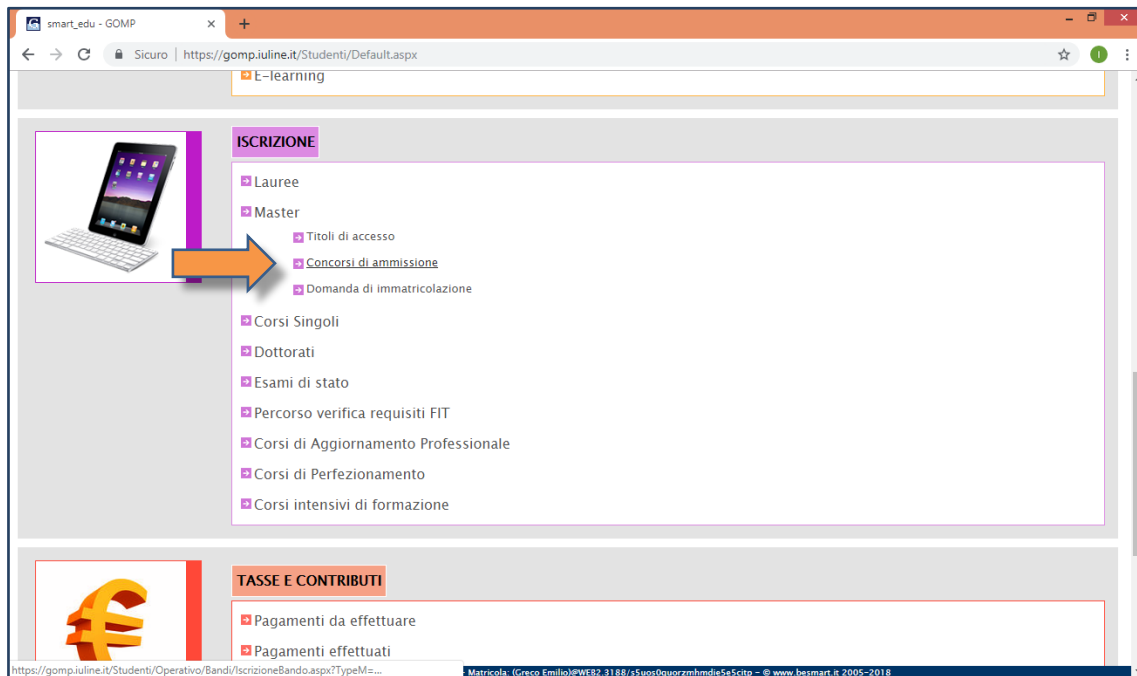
smart_edu - GOMP

Sicuro | https://gomp.iuline.it/Studenti/Default.aspx

E-learning

ISCRIZIONE

Lauree

Master

Titoli di accesso

Concorsi di ammissione

Domanda di immatricolazione

Corsi Singoli

Dottorati

Esami di stato

Percorso verifica requisiti FIT

Corsi di Aggiornamento Professionale

Corsi di Perfezionamento

Corsi intensivi di formazione

TASSE E CONTRIBUTI

Pagamenti da effettuare

Pagamenti effettuati

https://gomp.iuline.it/Studenti/Operativo/Bandi/IscrizioneBando.aspx?TypeM=...

Matricola: (Greco Emilio)@WEB2.3188/s5uos0quorzmhmdie5e5citp – © www.besmart.it 2005-2018